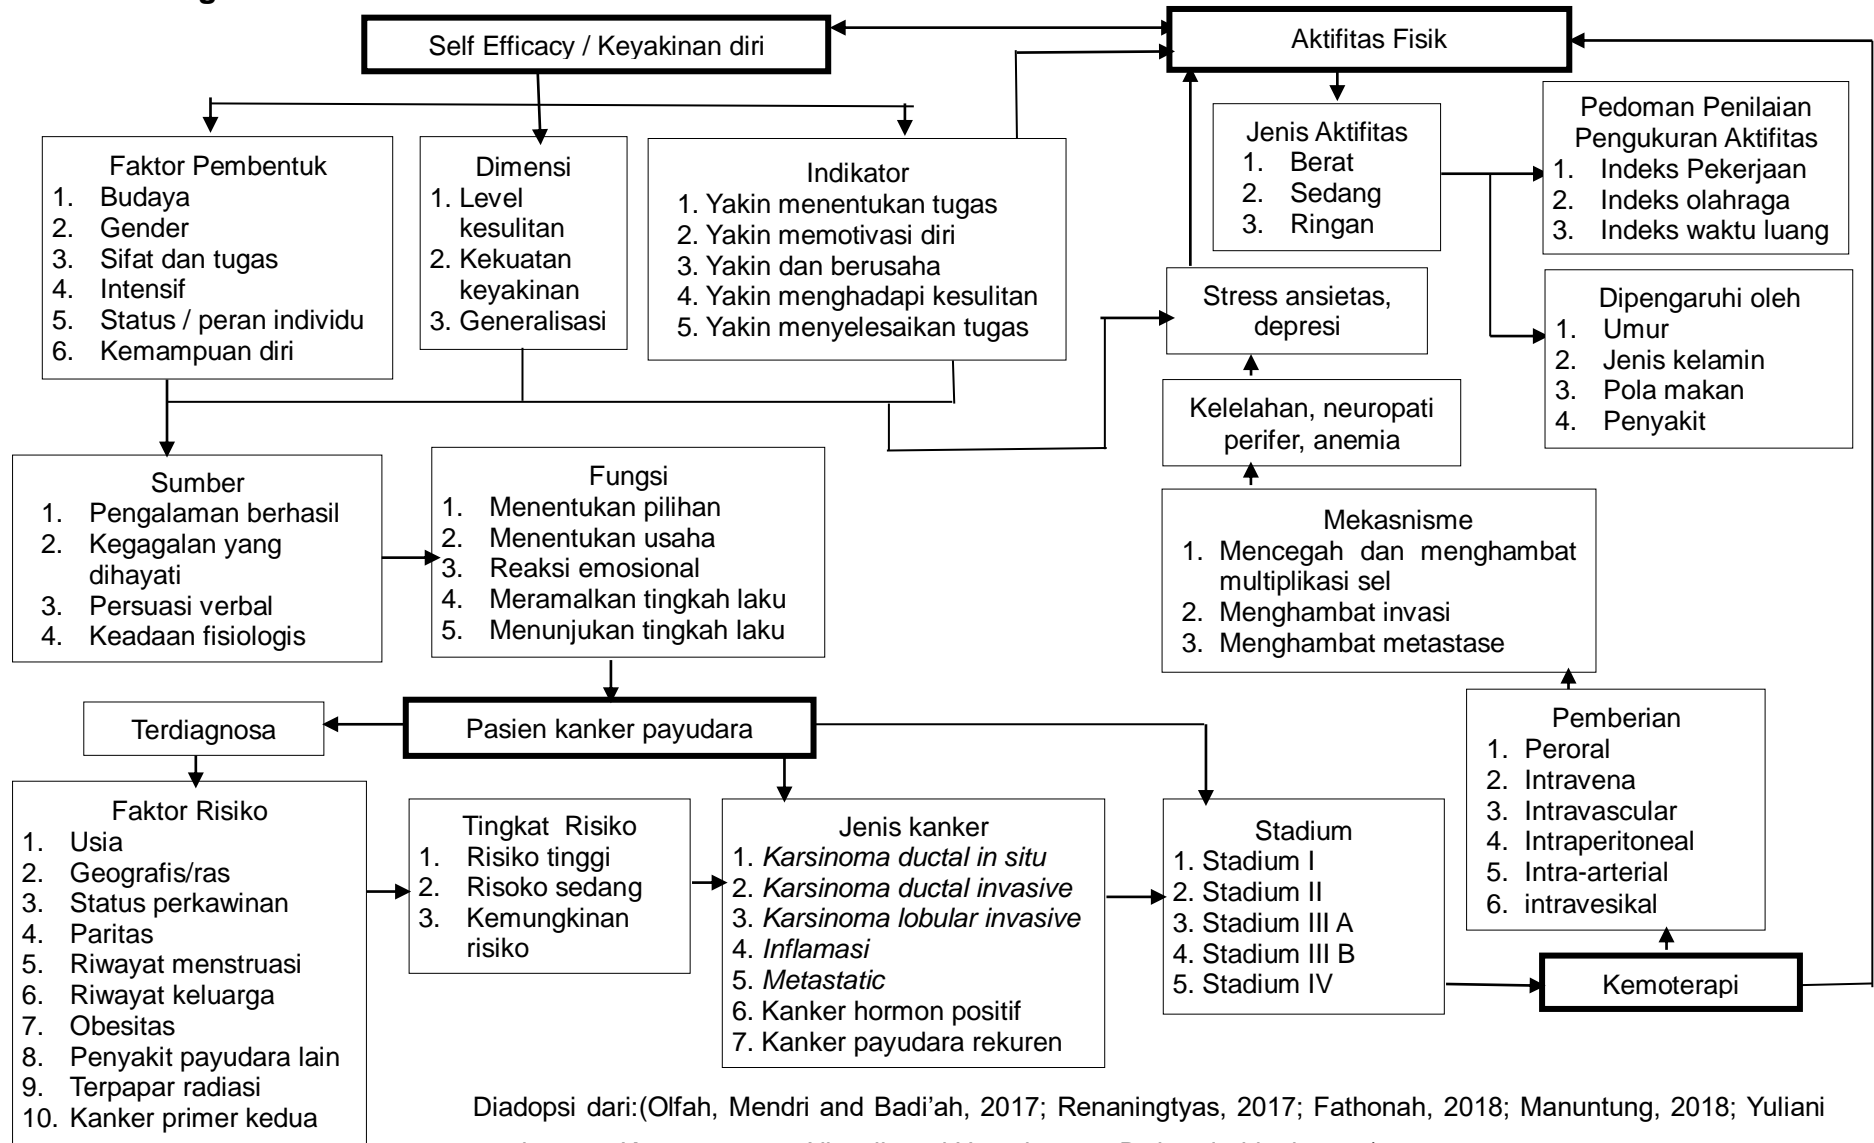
Self Efficacy / Keyakinan diri

Aktifitas Fisik

Faktor Pembentuk
1. Budaya
2. Gender
3. Sifat dan tugas
4. Intensif
5. Status / peran individu
6. Kemampuan diri

Dimensi
1. Level kesulitan
2. Kekuatan keyakinan
3. Generalisasi

Indikator
1. Yakin menentukan tugas
2. Yakin memotivasi diri
3. Yakin dan berusaha
4. Yakin menghadapi kesulitan
5. Yakin menyelesaikan tugas

Jenis Aktifitas
1. Berat
2. Sedang
3. Ringan

Pedoman Penilaian Pengukuran Aktifitas
1. Indeks Pekerjaan
2. Indeks olahraga
3. Indeks waktu luang

Dipengaruhi oleh
1. Umur
2. Jenis kelamin
3. Pola makan
4. Penyakit

Stress ansietas, depresi

Kelelahan, neuropati perifer, anemia

Sumber
1. Pengalaman berhasil
2. Kegagalan yang dihayati
3. Persuasi verbal
4. Keadaan fisiologis

Fungsi
1. Menentukan pilihan
2. Menentukan usaha
3. Reaksi emosional
4. Meramalkan tingkah laku
5. Menunjukan tingkah laku

Mekasnisme
1. Mencegah dan menghambat multiplikasi sel
2. Menghambat invasi
3. Menghambat metastase

Terdiagnosa

Pasien kanker payudara

Pemberian
1. Peroral
2. Intravena
3. Intravascular
4. Intraperitoneal
5. Intra-arterial
6. intravesikal

Faktor Risiko
1. Usia
2. Geografis/ras
3. Status perkawinan
4. Paritas
5. Riwayat menstruasi
6. Riwayat keluarga
7. Obesitas
8. Penyakit payudara lain
9. Terpapar radiasi
10. Kanker primer kedua

Tingkat Risiko
1. Risiko tinggi
2. Risoko sedang
3. Kemungkinan risiko

Jenis kanker
1. *Karsinoma ductal in situ*
2. *Karsinoma ductal invasive*
3. *Karsinoma lobular invasive*
4. *Inflamasi*
5. *Metastatic*
6. Kanker hormon positif
7. Kanker payudara rekuren

Stadium
1. Stadium I
2. Stadium II
3. Stadium III A
4. Stadium III B
5. Stadium IV

Kemoterapi

Diadopsi dari:(Olfah, Mendri and Badi'ah, 2017; Renaningtyas, 2017; Fathonah, 2018; Manuntung, 2018; Yuliani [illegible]